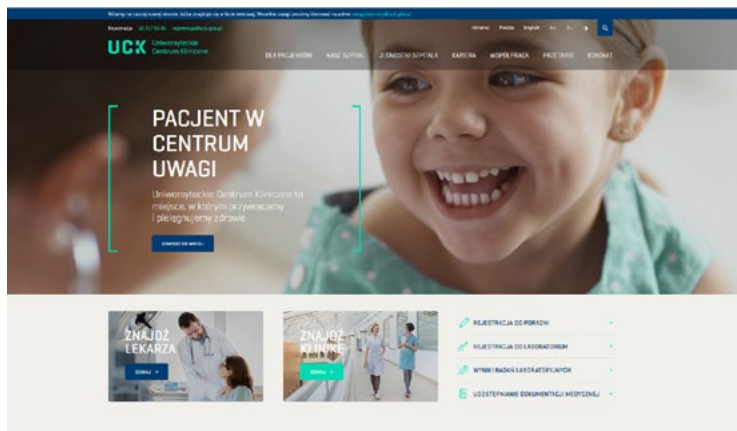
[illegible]

Rejestracja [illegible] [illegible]

UCK Uniwersyteckie Centrum Kliniczne

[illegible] Polski English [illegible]

DLA PACJENTÓW NASZ SZPITAL JEDNOSTKI SZPITALA KARIERA WSPÓŁPRACA PRZETARGI KONTAKT

PACJENT W CENTRUM UWAGI

Uniwersyteckie Centrum Kliniczne to miejsce, w którym przywracamy i pielęgnujemy zdrowie.

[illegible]

ZNAJDŹ LEKARZA

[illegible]

ZNAJDŹ KLINIKĘ

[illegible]

REJESTRACJA DO PORADNI

REJESTRACJA DO LABORATORIUM

WYNIKI BADAŃ LABORATORYJNYCH

UDOSTĘPNIANIE DOKUMENTACJI MEDYCZNEJ